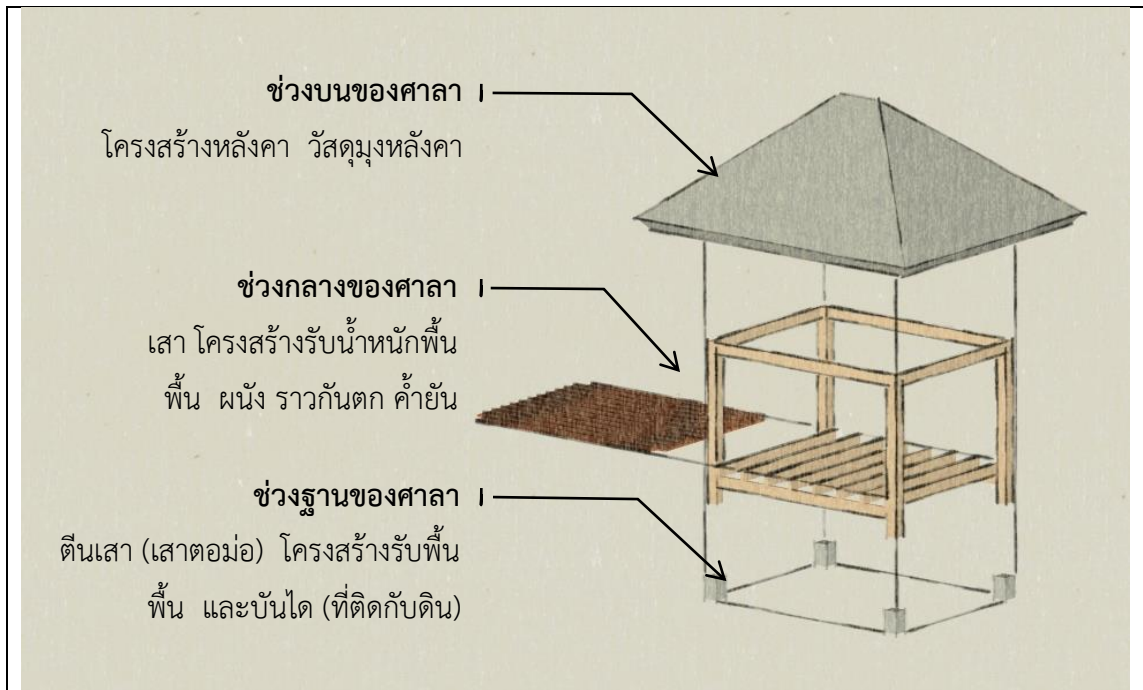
**ช่วงบนของศาลา**
โครงสร้างหลังคา วัสดุมุงหลังคา

**ช่วงกลางของศาลา**
เสา โครงสร้างรับน้ำหนักพื้น พื้น ผนัง ราวกันตก ค้ำยัน

**ช่วงฐานของศาลา**
ตีนเสา (เสาตอม่อ) โครงสร้างรับพื้น พื้น และบันได (ที่ติดกับดิน)